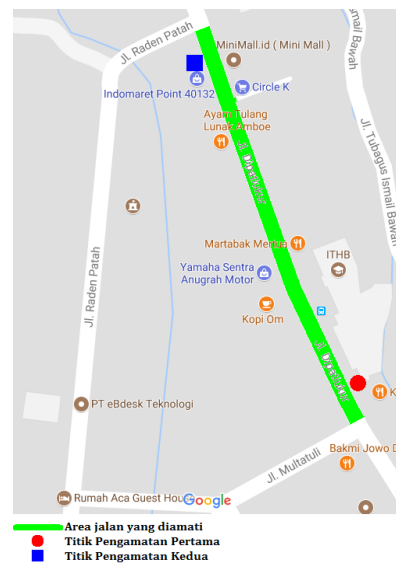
Jl. Raden Patah
MiniMall.id ( Mini Mall )
Indomaret Point 40132
Circle K
smail Bawah
Ayam Tulang Lunak Kemboe
Jl. Tubagus Ismail Bawah
Jl. Dipati Ukur
Martabak Mertua
ITHB
Jl. Raden Patah
Yamaha Sentra Anugrah Motor
Kopi Om
Jl. Dipati Ukur
K
PT eBdesk Teknologi
Bakmi Jowo D
Jl. Multatuli
Rumah Aca Guest Hou
Google
Area jalan yang diamati
Titik Pengamatan Pertama
Titik Pengamatan Kedua